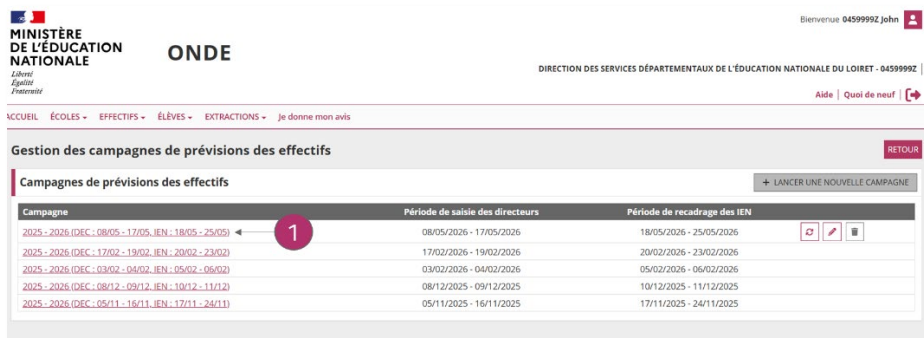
MINISTÈRE DE L'ÉDUCATION NATIONALE
Liberté
Égalité
Fraternité

ONDE

Bienvenue 0459999Z John

DIRECTION DES SERVICES DÉPARTEMENTAUX DE L'ÉDUCATION NATIONALE DU LOIRET - 0459999Z

Aide | Quoi de neuf

ACCUEIL ÉCOLES ▾ EFFECTIFS ▾ ÉLÈVES ▾ EXTRACTIONS ▾ Je donne mon avis

Gestion des campagnes de prévisions des effectifs

RETOUR

Campagnes de prévisions des effectifs

+ LANCER UNE NOUVELLE CAMPAGNE

| Campagne | Période de saisie des directeurs | Période de recadrage des IEN | |
|---|---|---|---|
| 2025 - 2026 (DEC : 08/05 - 17/05, IEN : 18/05 - 25/05) ◄ 1 | 08/05/2026 - 17/05/2026 | 18/05/2026 - 25/05/2026 | |
| 2025 - 2026 (DEC : 17/02 - 19/02, IEN : 20/02 - 23/02) | 17/02/2026 - 19/02/2026 | 20/02/2026 - 23/02/2026 | |
| 2025 - 2026 (DEC : 03/02 - 04/02, IEN : 05/02 - 06/02) | 03/02/2026 - 04/02/2026 | 05/02/2026 - 06/02/2026 | |
| 2025 - 2026 (DEC : 08/12 - 09/12, IEN : 10/12 - 11/12) | 08/12/2025 - 09/12/2025 | 10/12/2025 - 11/12/2025 | |
| 2025 - 2026 (DEC : 05/11 - 16/11, IEN : 17/11 - 24/11) | 05/11/2025 - 16/11/2025 | 17/11/2025 - 24/11/2025 | |